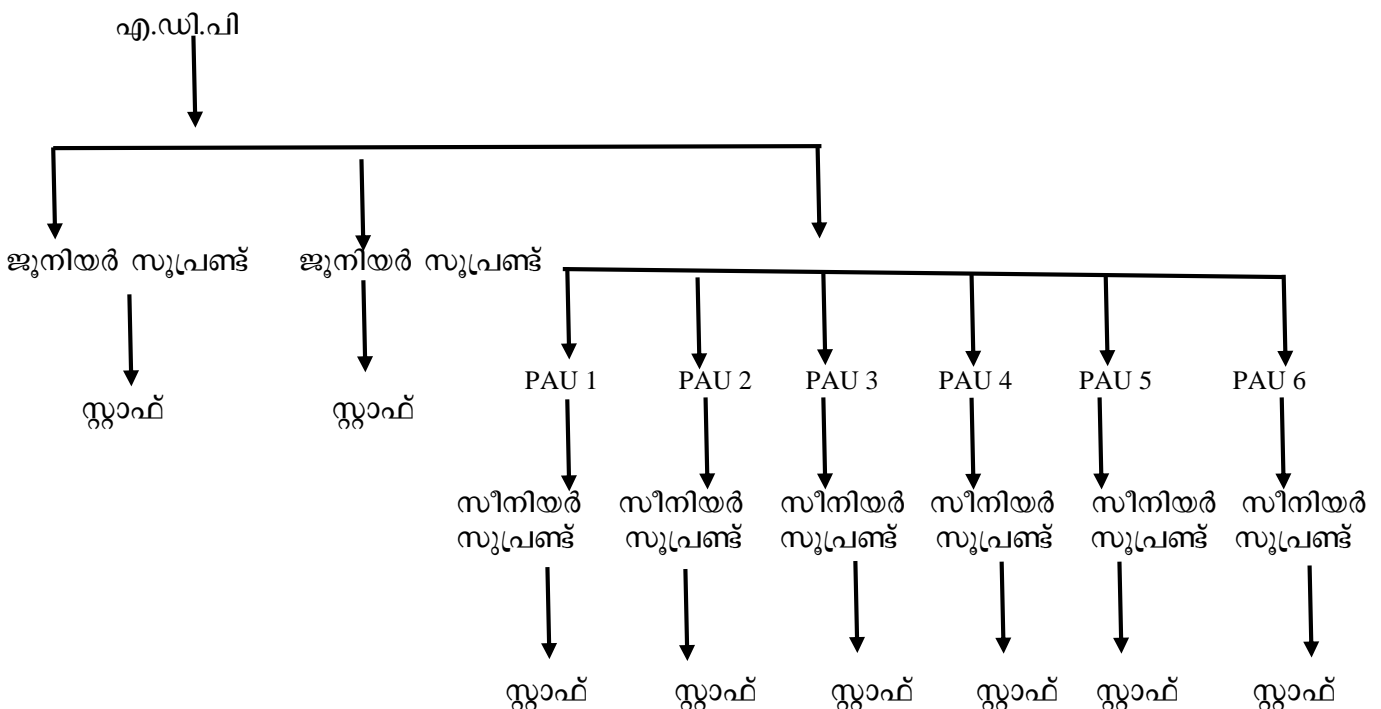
എ.ഡി.പി

ജൂനിയർ സൂപ്രണ്ട്

സ്റ്റാഫ്

ജൂനിയർ സൂപ്രണ്ട്

സ്റ്റാഫ്

PAU 1
PAU 2
PAU 3
PAU 4
PAU 5
PAU 6

സീനിയർ സുപ്രണ്ട്
സീനിയർ സൂപ്രണ്ട്
സീനിയർ സൂപ്രണ്ട്
സീനിയർ സൂപ്രണ്ട്
സീനിയർ സൂപ്രണ്ട്
സീനിയർ സൂപ്രണ്ട്

സ്റ്റാഫ്
സ്റ്റാഫ്
സ്റ്റാഫ്
സ്റ്റാഫ്
സ്റ്റാഫ്
സ്റ്റാഫ്